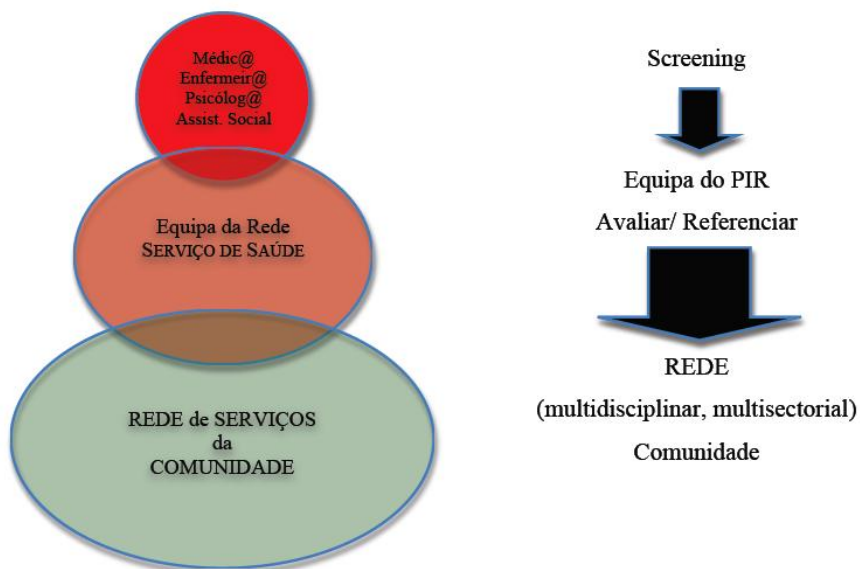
Médic@
Enfermeir@
Psicólog@
Assist. Social

Equipa da Rede
SERVIÇO DE SAÚDE

REDE de SERVIÇOS
da
COMUNIDADE

Screening

Equipa do PIR
Avaliar/ Referenciar

REDE
(multidisciplinar, multisectorial)
Comunidade